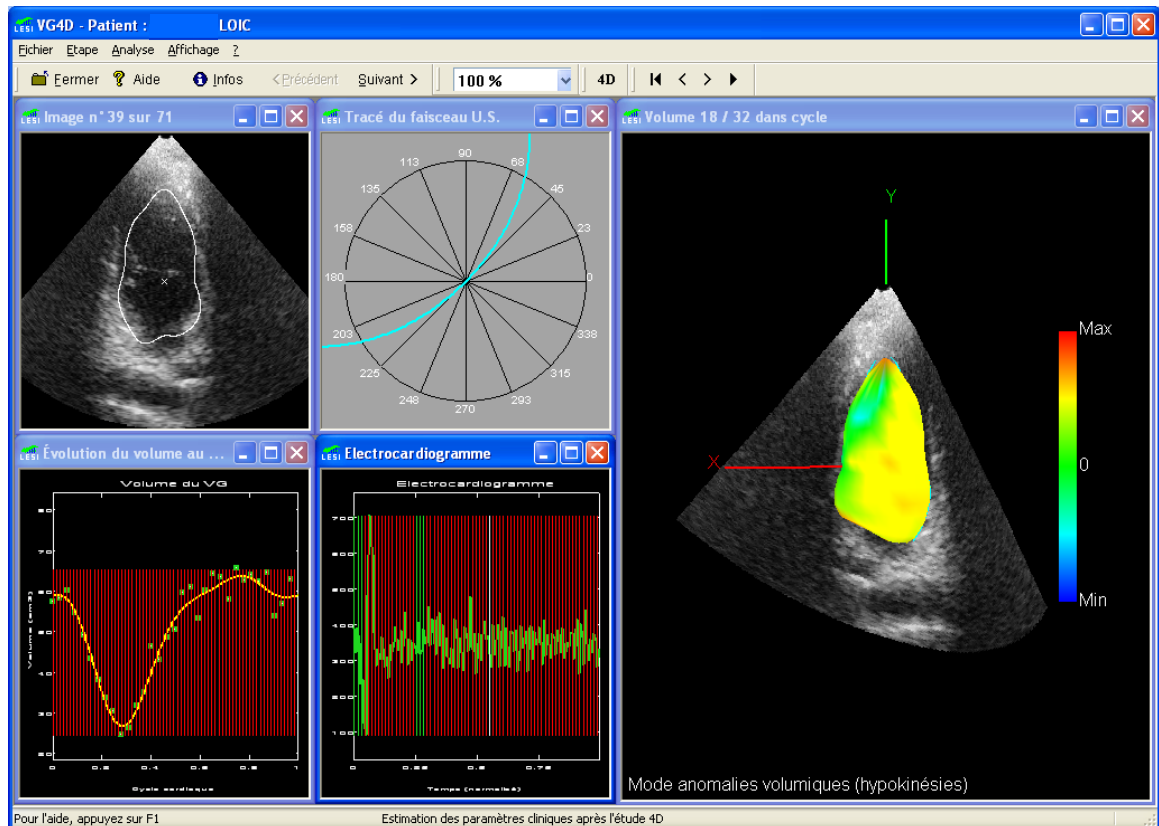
VG4D - Patient : LOIC

Fichier Etape Analyse Affichage ?

Fermer Aide Infos <Précédent Suivant > 100 % 4D

Image n° 39 sur 71

Tracé du faisceau U.S.

90 68 45 23 0 338 315 293 270 248 225 203 180 158 135 113

Volume 18 / 32 dans cycle

Y

X

Max

0

Min

Mode anomalies volumiques (hypokinésies)

Évolution du volume au ...

Volume du VG

Volume (cm3)

80 70 60 50 40 30 20

0 0.2 0.4 0.6 0.8 1

Cycle cardiaque

Electrocardiogramme

Electrocardiogramme

700 600 500 400 300 200 100

0 0.25 0.5 0.75

Temps (normalisé)

Pour l'aide, appuyez sur F1

Estimation des paramètres cliniques après l'étude 4D